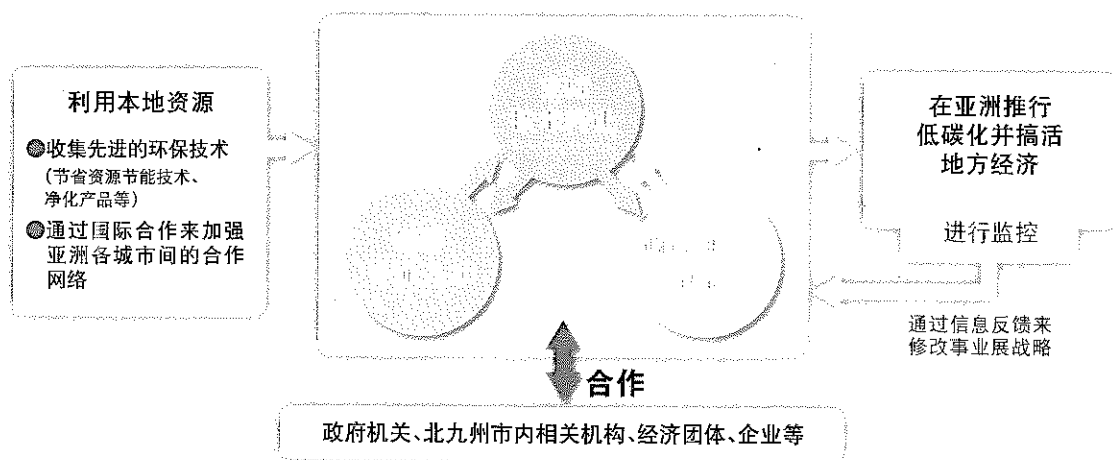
利用本地资源

◎收集先进的环保技术（节省资源节能技术、净化产品等）

◎通过国际合作来加强亚洲各城市间的合作网络

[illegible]

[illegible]

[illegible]

在亚洲推行低碳化并搞活地方经济

进行监控

通过信息反馈来修改事业展战略

合作

政府机关、北九州市内相关机构、经济团体、企业等